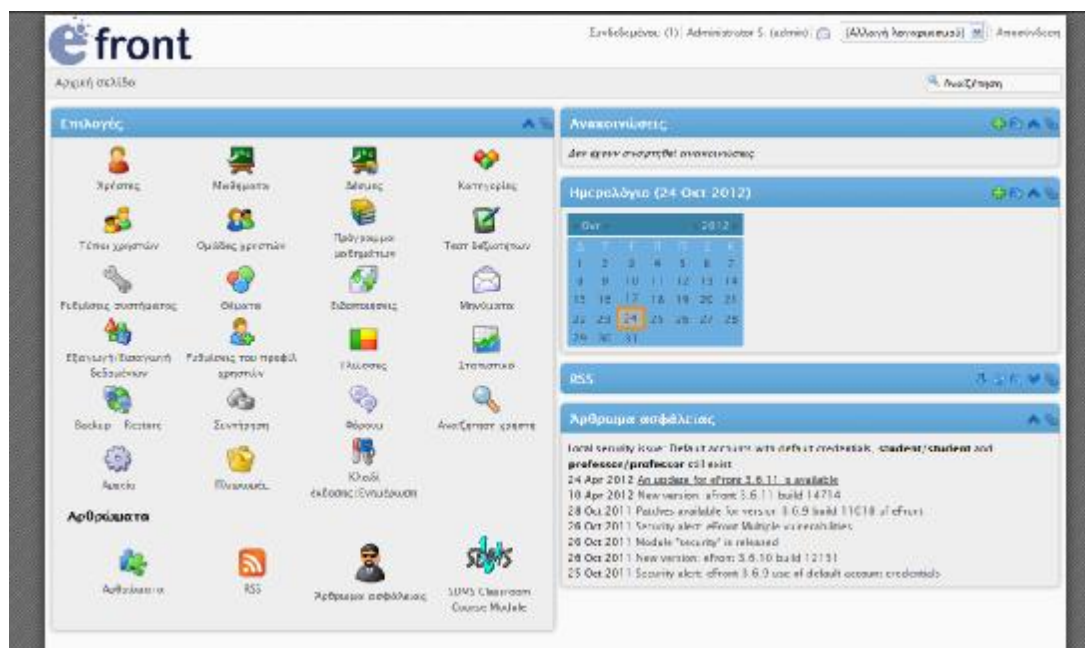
efront

Συνδεδεμένοι (1): Administrator S. (admin) [Αλλαγή λογαριασμού] Αποσύνδεση

Αρχική σελίδα

Αναζήτηση

Επιλογές

Χρήστες
Μαθήματα
Αδειες
Κατηγορίες
Τύποι χρηστών
Ομάδες χρηστών
Πρόγραμμα μαθημάτων
Τεστ δεξιοτήτων
Ρυθμίσεις συστήματος
Θέματα
Ειδοποιήσεις
Μηνύματα
Εξαγωγή/Εισαγωγή δεδομένων
Ρυθμίσεις του προφίλ χρηστών
Γλώσσες
Στατιστικά
Backup - Restore
Συντήρηση
Φόρουμ
Αναζήτηση χρηστη
Αδεια
Πληρωμές
Κλειδί έκδοσης/Ενημέρωση

Αρθρώματα

Αρθρώματα
RSS
Άρθρωμα ασφάλειας
SCORM Classroom Course Module

Ανακοινώσεις

Δεν έχουν συσταθεί ανακοινώσεις

Ημερολόγιο (24 Οκτ 2012)

| Oct | | | | | 2012 | |
|---|---|---|---|---|---|---|
| Σ | Κ | Δ | Τ | Τ | Π | Π |
| 1 | 2 | 3 | 4 | 5 | 6 | 7 |
| 8 | 9 | 10 | 11 | 12 | 13 | 14 |
| 15 | 16 | 17 | 18 | 19 | 20 | 21 |
| 22 | 23 | 24 | 25 | 26 | 27 | 28 |
| 29 | 30 | 31 | | | | |

RSS

Άρθρωμα ασφάλειας

local security issue: Default accounts with default credentials, student/student and professor/professor still exist
24 Apr 2012 An update for eFront 3.6.11 is available
10 Apr 2012 New version: eFront 3.6.11 build 14714
28 Oct 2011 Patches available for version 3.6.9 build 11018 of eFront
26 Oct 2011 Security alert: eFront Multiple vulnerabilities
26 Oct 2011 Module "security" is released
26 Oct 2011 New version: eFront 3.6.10 build 12151
25 Oct 2011 Security alert: eFront 3.6.9 use of default account credentials